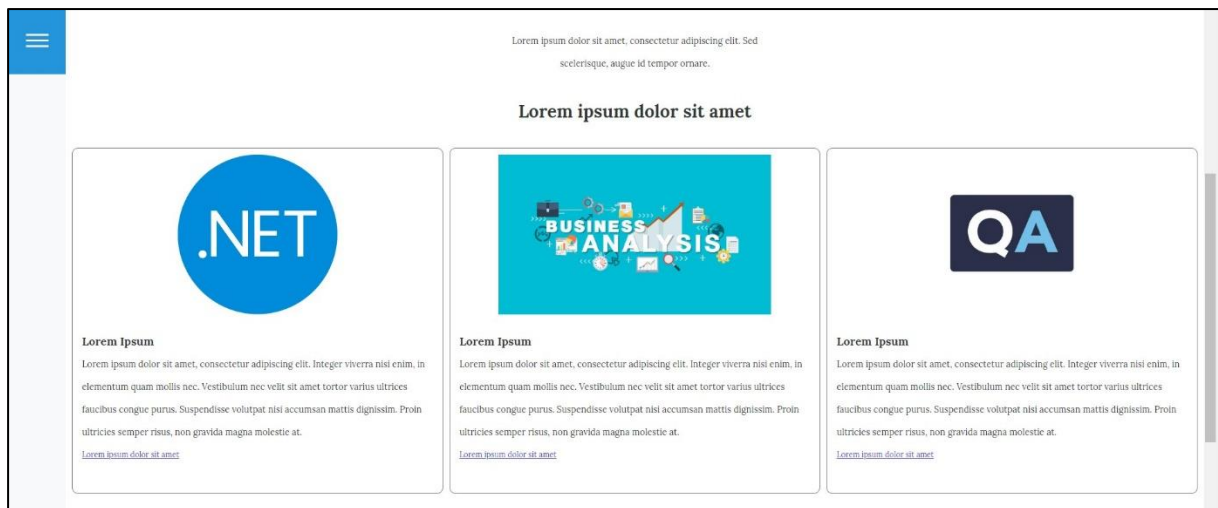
Lorem ipsum dolor sit amet, consectetur adipiscing elit. Sed scelerisque, augue id tempor ornare.

Lorem ipsum dolor sit amet

.NET

Lorem Ipsum

Lorem ipsum dolor sit amet, consectetur adipiscing elit. Integer viverra nisi enim, in elementum quam mollis nec. Vestibulum nec velit sit amet tortor varius ultrices faucibus congue purus. Suspendisse volutpat nisi accumsan mattis dignissim. Proin ultricies semper risus, non gravida magna molestie at.

Lorem ipsum dolor sit amet

BUSINESS ANALYSIS

Lorem Ipsum

Lorem ipsum dolor sit amet, consectetur adipiscing elit. Integer viverra nisi enim, in elementum quam mollis nec. Vestibulum nec velit sit amet tortor varius ultrices faucibus congue purus. Suspendisse volutpat nisi accumsan mattis dignissim. Proin ultricies semper risus, non gravida magna molestie at.

Lorem ipsum dolor sit amet

QA

Lorem Ipsum

Lorem ipsum dolor sit amet, consectetur adipiscing elit. Integer viverra nisi enim, in elementum quam mollis nec. Vestibulum nec velit sit amet tortor varius ultrices faucibus congue purus. Suspendisse volutpat nisi accumsan mattis dignissim. Proin ultricies semper risus, non gravida magna molestie at.

Lorem ipsum dolor sit amet